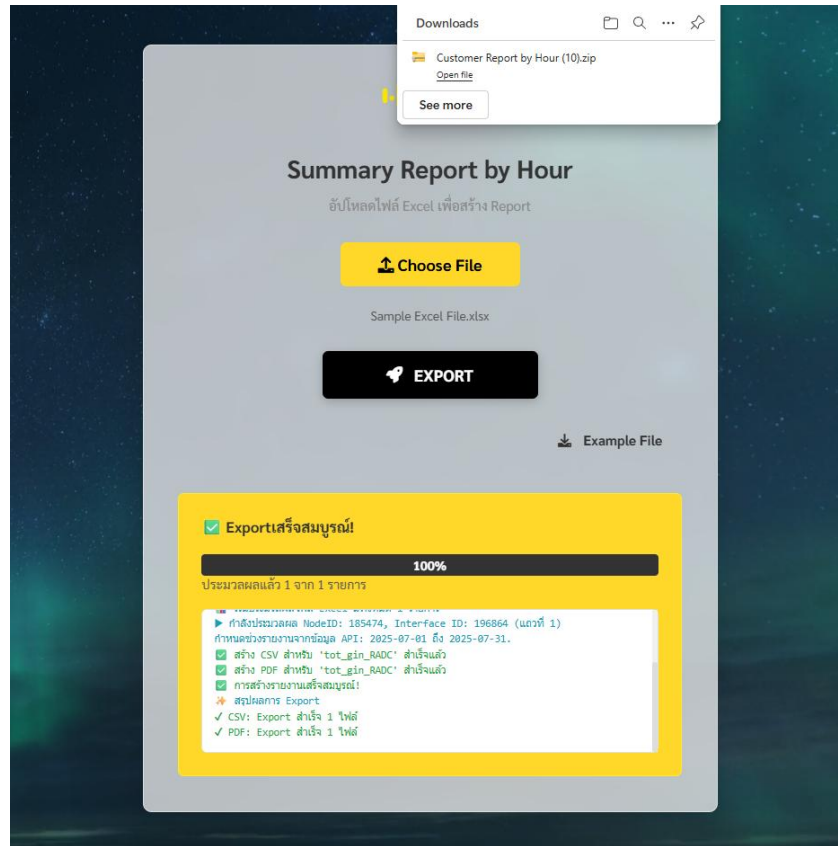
Downloads

Customer Report by Hour (10).zip
Open file

See more

Summary Report by Hour

อัปโหลดไฟล์ Excel เพื่อสร้าง Report

Choose File

Sample Excel File.xlsx

EXPORT

Example File

✅ Exportเสร็จสมบูรณ์!

100%

ประมวลผลแล้ว 1 จาก 1 รายการ

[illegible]
▶ กำลังประมวลผล NodeID: 185474, Interface ID: 196864 (แถวที่ 1)
กำหนดช่วงรายงานจากข้อมูล API: 2025-07-01 ถึง 2025-07-31.
✅ สร้าง CSV สำหรับ 'tot_gin_RADC' สำเร็จแล้ว
✅ สร้าง PDF สำหรับ 'tot_gin_RADC' สำเร็จแล้ว
✅ การสร้างรายงานเสร็จสมบูรณ์!
สรุปผลการ Export
✓ CSV: Export สำเร็จ 1 ไฟล์
✓ PDF: Export สำเร็จ 1 ไฟล์